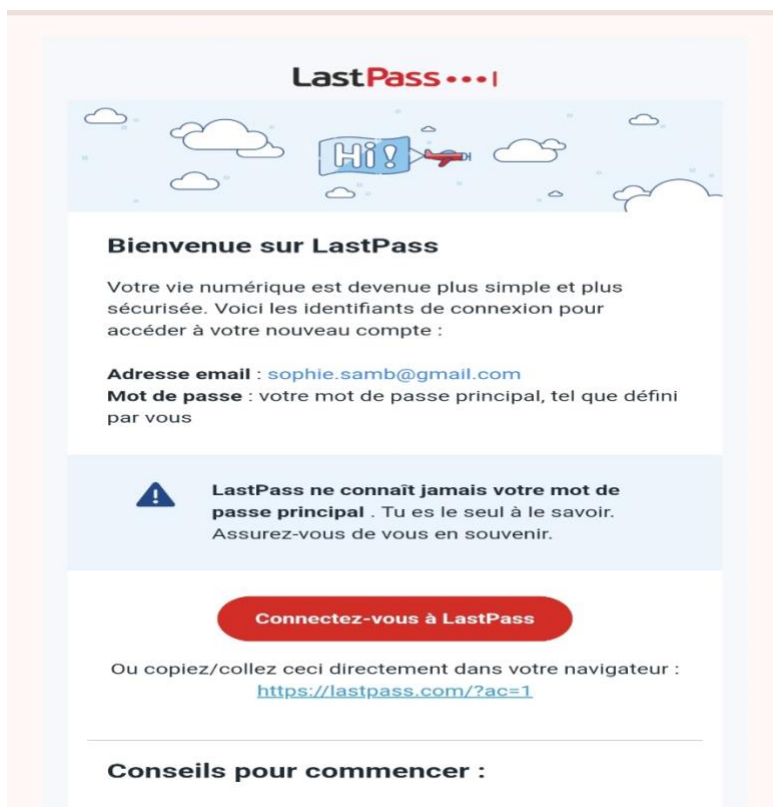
LastPass •••|

Hi!

Bienvenue sur LastPass

Votre vie numérique est devenue plus simple et plus sécurisée. Voici les identifiants de connexion pour accéder à votre nouveau compte :

Adresse email : sophie.samb@gmail.com
Mot de passe : votre mot de passe principal, tel que défini par vous

LastPass ne connaît jamais votre mot de passe principal . Tu es le seul à le savoir. Assurez-vous de vous en souvenir.

Connectez-vous à LastPass

Ou copiez/collez ceci directement dans votre navigateur : https://lastpass.com/?ac=1

Conseils pour commencer :